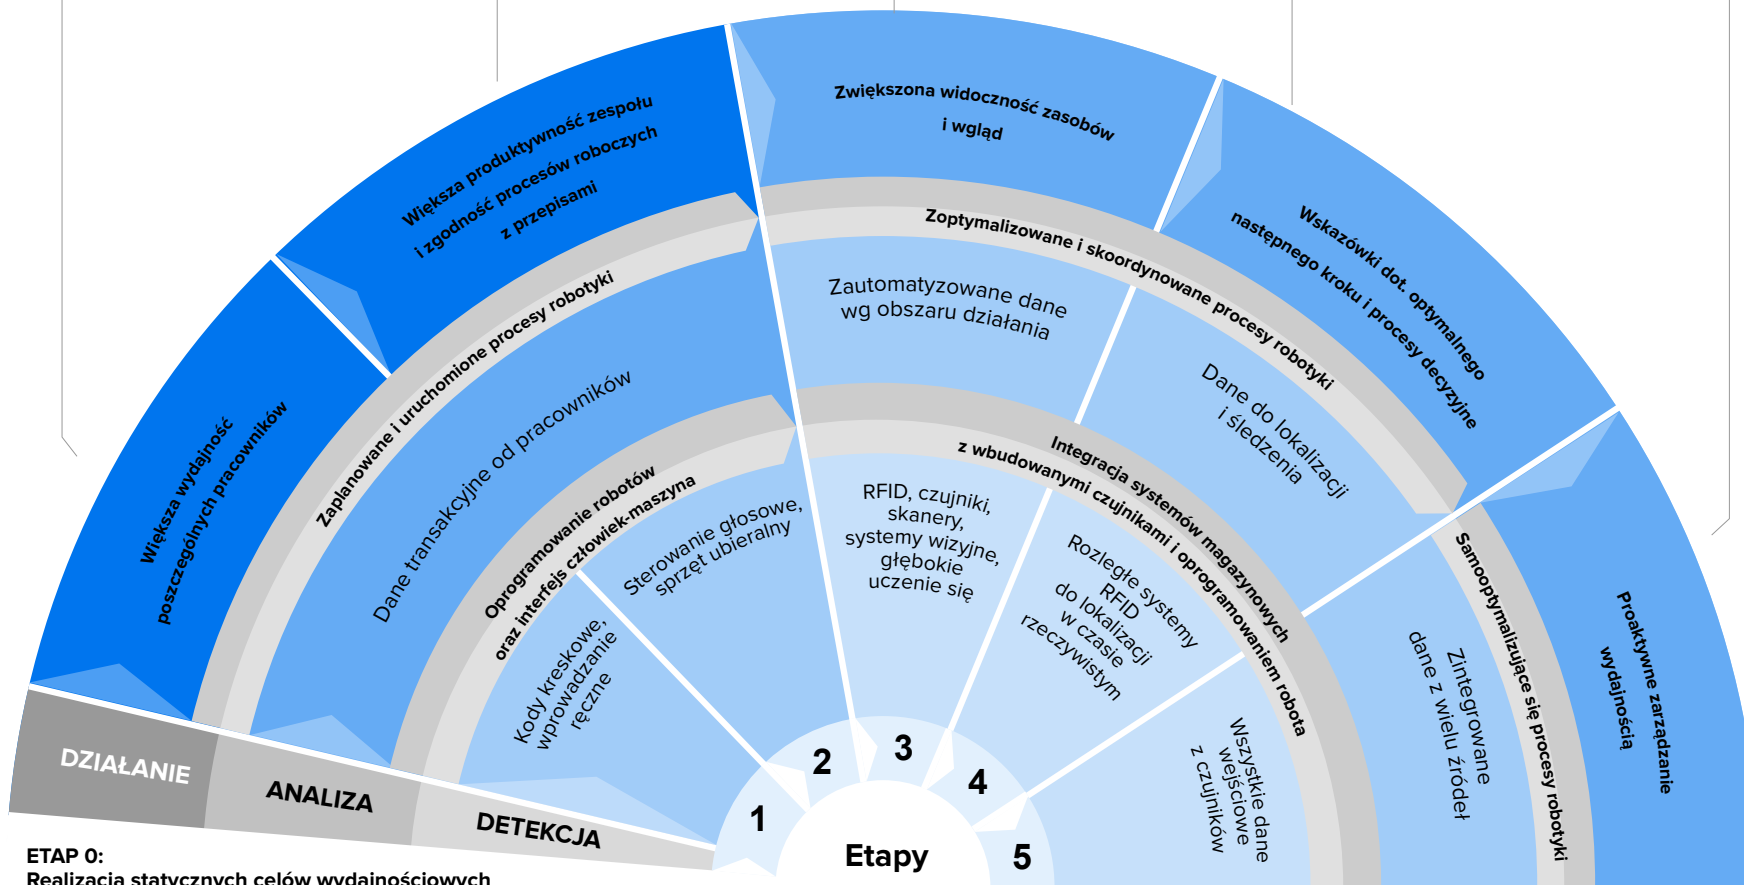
Większa wydajność poszczególnych pracowników

Większa produktywność zespołu i zgodność procesów roboczych z przepisami

Zwiększona widoczność zasobów i wgląd

Wskazówki dot. optymalnego następnego kroku i procesy decyzyjne

Proaktywne zarządzanie wydajnością

Zaplanowane i uruchomione procesy robotyki

Zoptymalizowane i skoordynowane procesy robotyki

Samooptymalizujące się procesy robotyki

Dane transakcyjne od pracowników

Zautomatyzowane dane wg obszaru działania

Dane do lokalizacji i śledzenia

Zintegrowane dane z wielu źródeł

Oprogramowanie robotów oraz interfejs człowiek-maszyna

Integracja systemów magazynowych z wbudowanymi czujnikami i oprogramowaniem robota

Kody kreskowe, wprowadzanie ręczne

Sterowanie głosowe, sprzęt ubieralny

RFID, czujniki, skanery, systemy wizyjne, głębokie uczenie się

Rozległe systemy RFID do lokalizacji w czasie rzeczywistym

Wszystkie dane wejściowe z czujników

DZIAŁANIE

ANALIZA

DETEKCJA

1

2

3

4

5

Etapy

ETAP 0:
Realizacja statycznych celów wydajnościowych